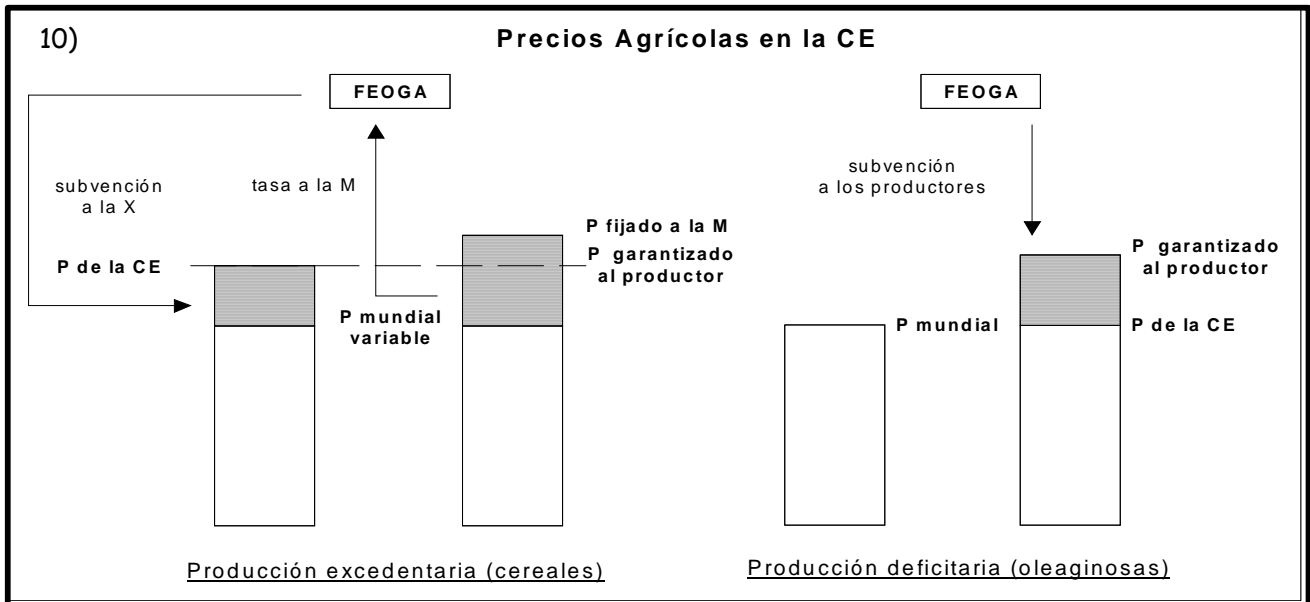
10)

Precios Agrícolas en la CE

FEOGA

subvención a la X

tasa a la M

P fijado a la M

P de la CE

P garantizado al productor

P mundial variable

Producción excedentaria (cereales)

FEOGA

subvención a los productores

P garantizado al productor

P mundial

P de la CE

Producción deficitaria (oleaginosas)